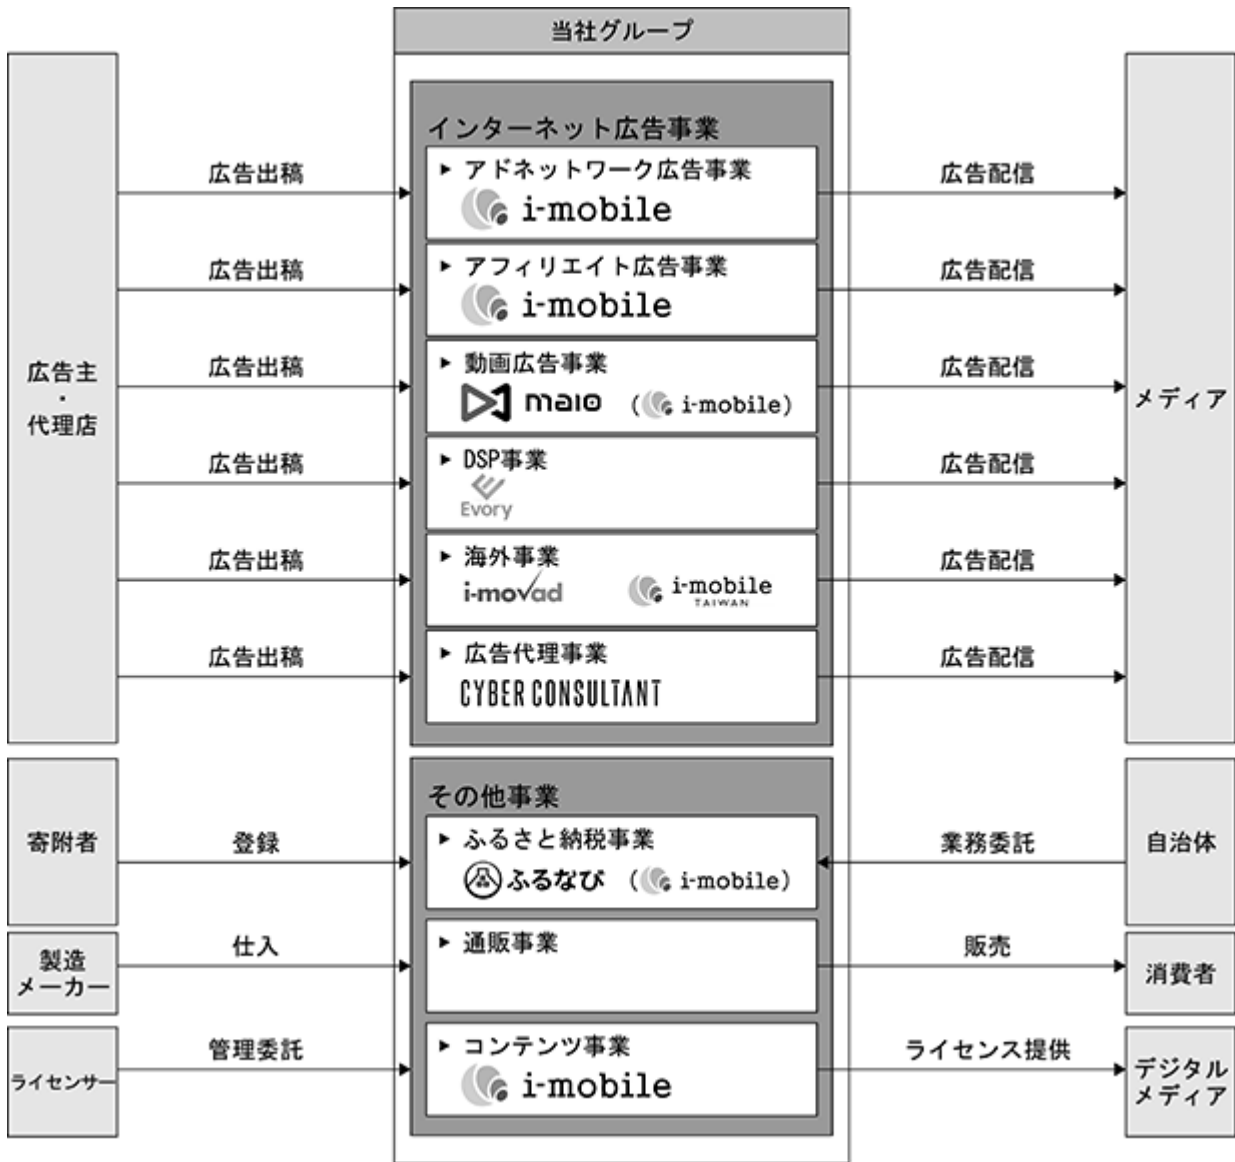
当社グループ

広告主
・
代理店

インターネット広告事業

広告出稿
▸ アドネットワーク広告事業
i-mobile
広告配信

広告出稿
▸ アフィリエイト広告事業
i-mobile
広告配信

広告出稿
▸ 動画広告事業
maio (i-mobile)
広告配信

広告出稿
▸ DSP事業
Evory
広告配信

広告出稿
▸ 海外事業
i-movad
i-mobile TAIWAN
広告配信

広告出稿
▸ 広告代理事業
CYBER CONSULTANT
広告配信

メディア

その他事業

寄附者
登録
▸ ふるさと納税事業
ふるなび (i-mobile)
業務委託
自治体

製造メーカー
仕入
▸ 通販事業
販売
消費者

ライセンサー
管理委託
▸ コンテンツ事業
i-mobile
ライセンス提供
デジタルメディア